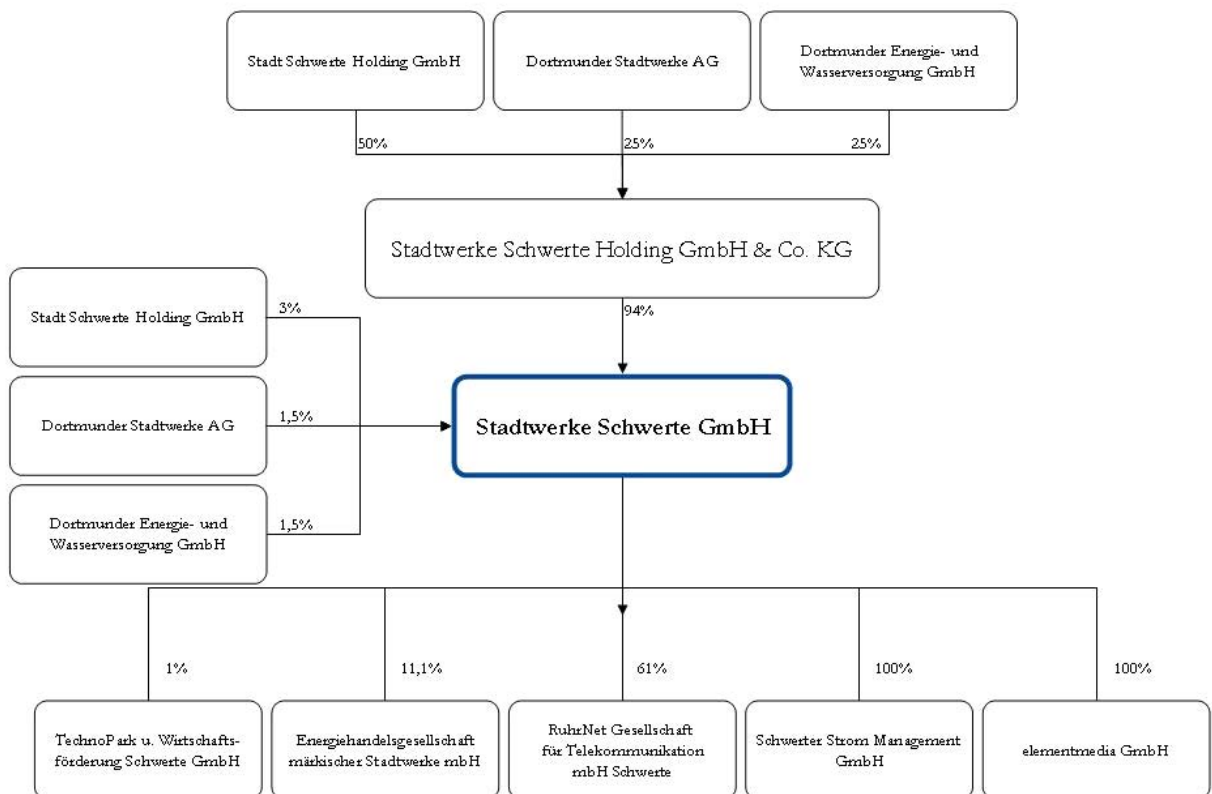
Stadt Schwerte Holding GmbH

Dortmunder Stadtwerke AG

Dortmunder Energie- und Wasserversorgung GmbH

50%

25%

25%

Stadtwerke Schwerte Holding GmbH & Co. KG

94%

Stadt Schwerte Holding GmbH

3%

Dortmunder Stadtwerke AG

1,5%

Dortmunder Energie- und Wasserversorgung GmbH

1,5%

Stadtwerke Schwerte GmbH

1%

11,1%

61%

100%

100%

TechnoPark u. Wirtschaftsförderung Schwerte GmbH

Energiehandelsgesellschaft märkischer Stadtwerke mbH

RuhrNet Gesellschaft für Telekommunikation mbH Schwerte

Schwerter Strom Management GmbH

elementmedia GmbH